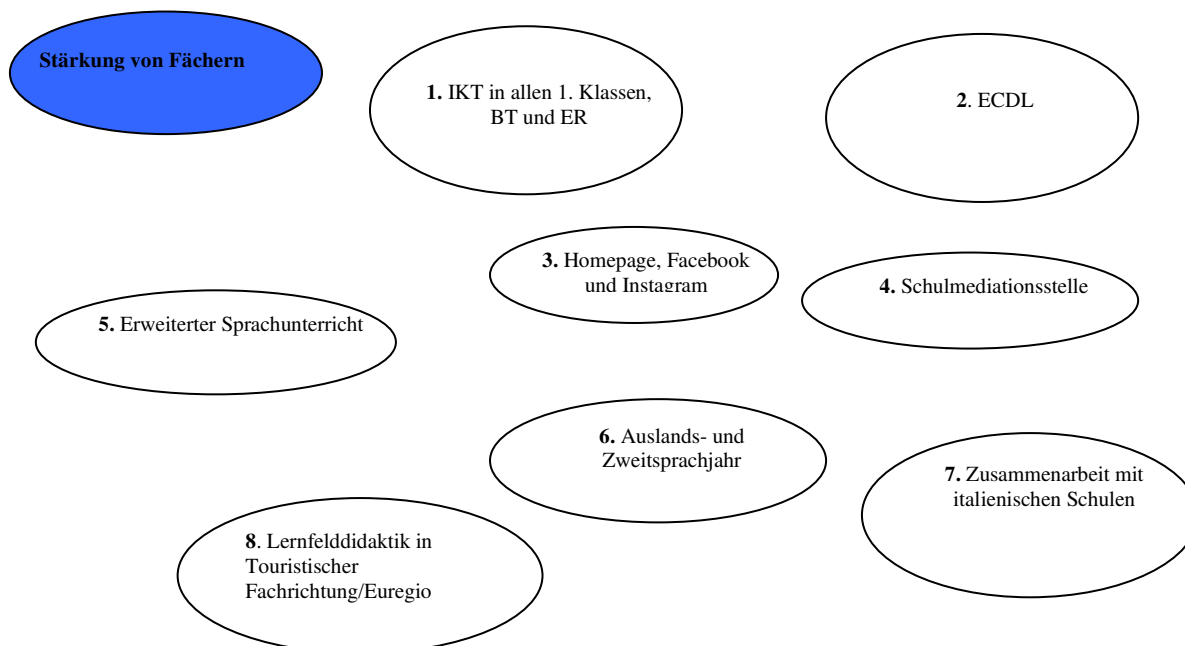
Stärkung von Fächern

1. IKT in allen 1. Klassen, BT und ER

2. ECDL

3. Homepage, Facebook und Instagram

4. Schulmediationsstelle

5. Erweiterter Sprachunterricht

6. Auslands- und Zweitsprachjahr

7. Zusammenarbeit mit italienischen Schulen

8. Lernfelddidaktik in Touristischer Fachrichtung/Euregio